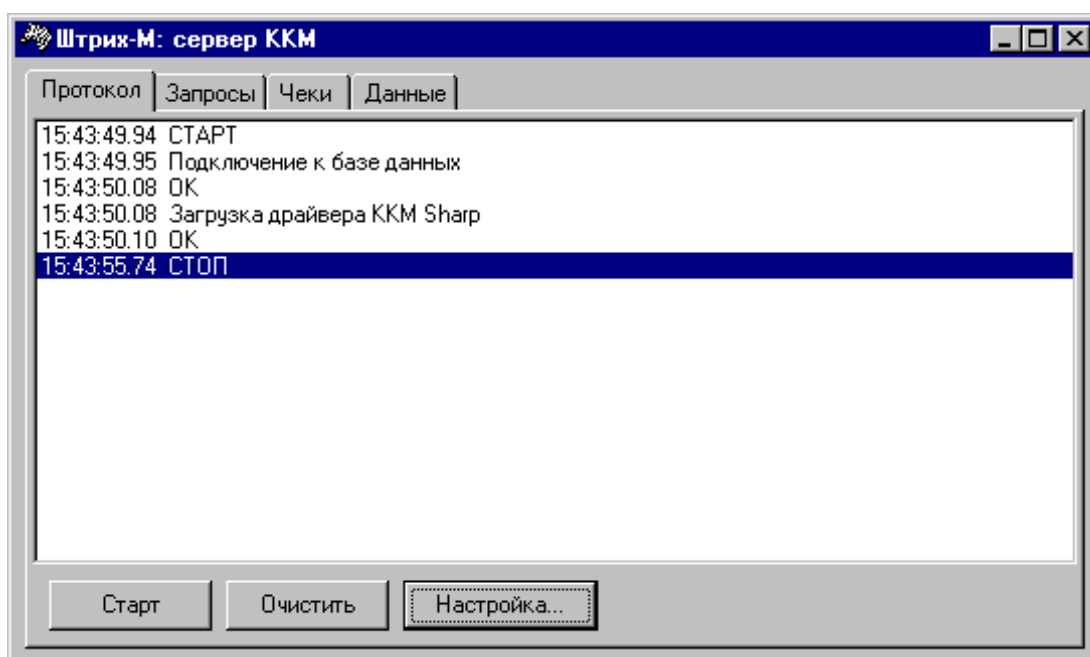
Штрих-М: сервер ККМ

Протокол | Запросы | Чеки | Данные

15:43:49.94 СТАРТ
15:43:49.95 Подключение к базе данных
15:43:50.08 OK
15:43:50.08 Загрузка драйвера ККМ Sharp
15:43:50.10 OK
15:43:55.74 СТОП

Старт | Очистить | Настройка...